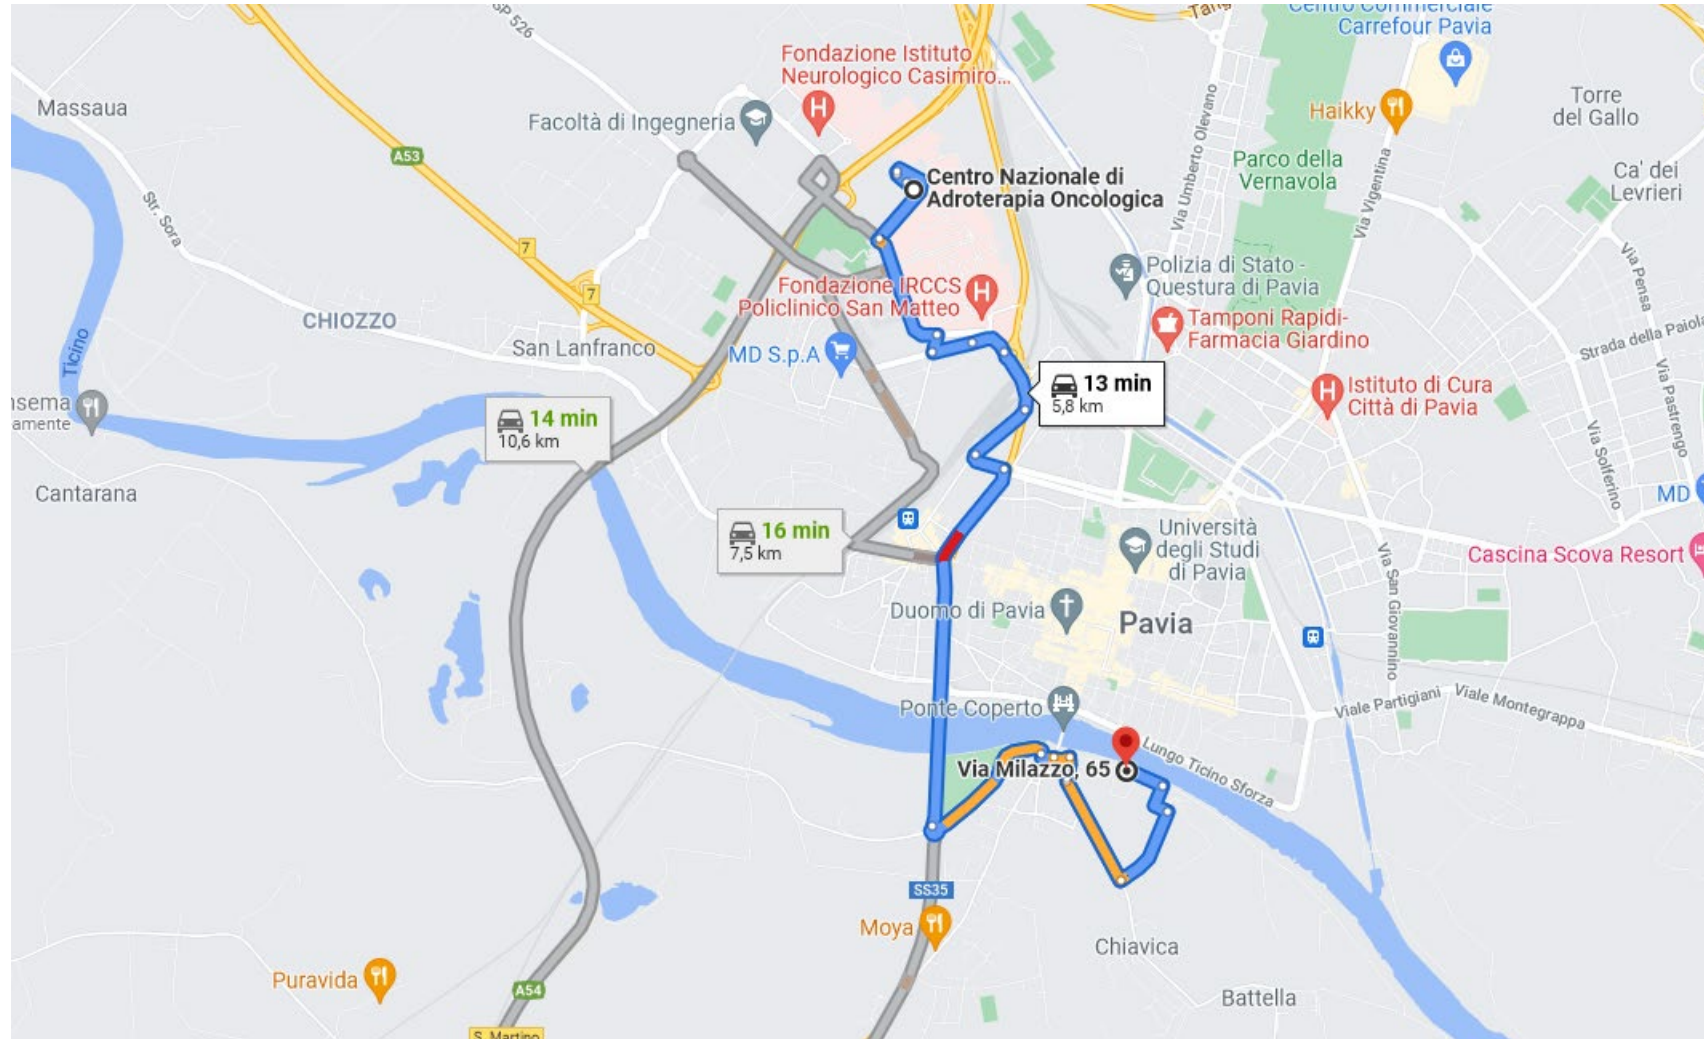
SP 526
Centro Commerciale Carrefour Pavia
Fondazione Istituto Neurologico Casimiro...
Massaua
Facoltà di Ingegneria
Haikky
Torre del Gallo
A53
Str. Sora
Centro Nazionale di Adroterapia Oncologica
Via Umberto Olevano
Parco della Vernavola
Via Vigentina
Ca' dei Levrieri
7
7
Polizia di Stato - Questura di Pavia
Via Pensa
CHIOZZO
Fondazione IRCCS Policlinico San Matteo
Tamponi Rapidi- Farmacia Giardino
Strada della Paiola
Ticino
San Lanfranco
MD S.p.A
13 min
5,8 km
Istituto di Cura Città di Pavia
Via Pastrengo
isema
amente
14 min
10,6 km
Via Solferino
MD
Cantarana
16 min
7,5 km
Università degli Studi di Pavia
Cascina Scova Resort
Via San Giovannino
Duomo di Pavia
Pavia
Viale Partigiani
Viale Montegrappa
Ponte Coperto
Lungo Ticino Sforza
Via Milazzo, 65
SS35
Moya
Chiavica
Puravida
A54
Battella
S. Martino